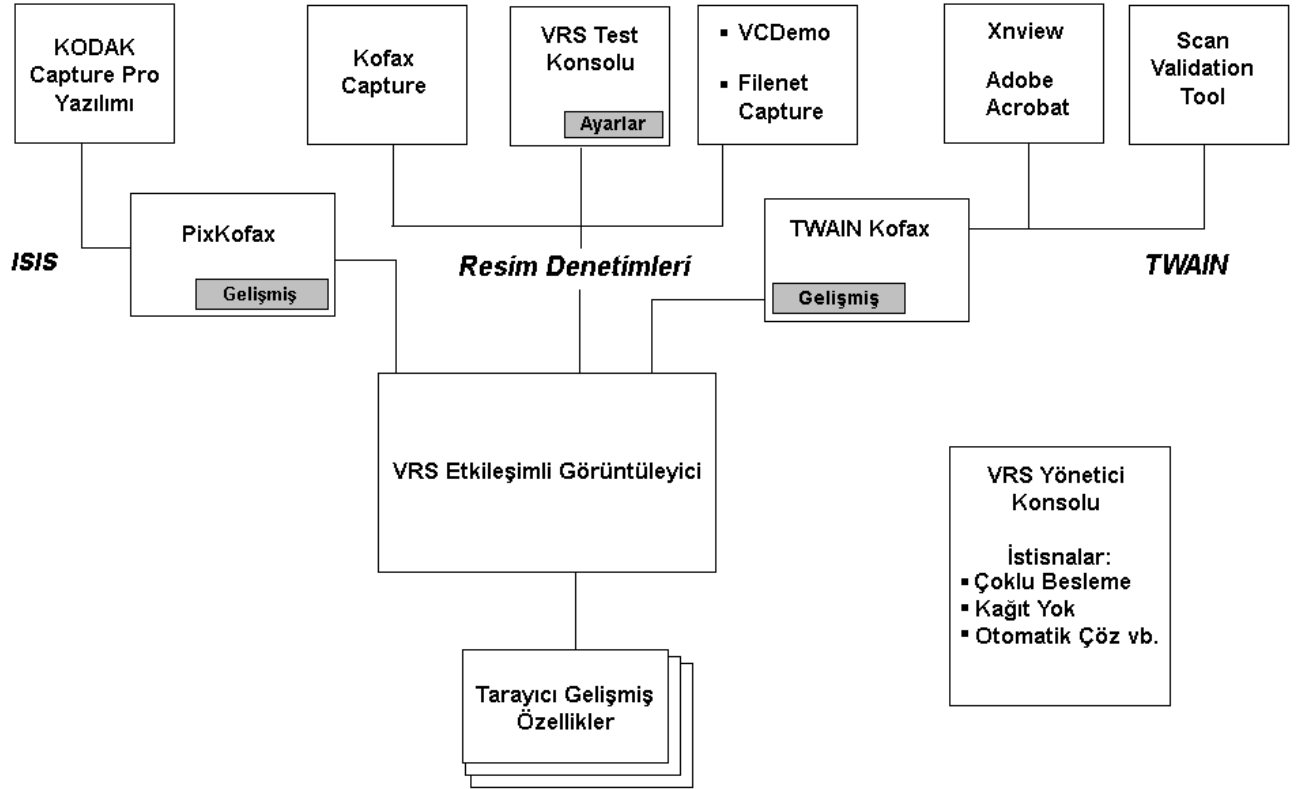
KODAK Capture Pro Yazılımı

Kofax Capture

VRS Test Konsolu

Ayarlar

▪ VCDemo

▪ Filenet Capture

Xnview

Adobe Acrobat

Scan Validation Tool

ISIS

PixKofax

Gelişmiş

Resim Denetimleri

TWAIN Kofax

Gelişmiş

TWAIN

VRS Etkileşimli Görüntüleyici

VRS Yönetici Konsolu

İstisnalar:
▪ Çoklu Besleme
▪ Kağıt Yok
▪ Otomatik Çöz vb.

Tarayıcı Gelişmiş Özellikler